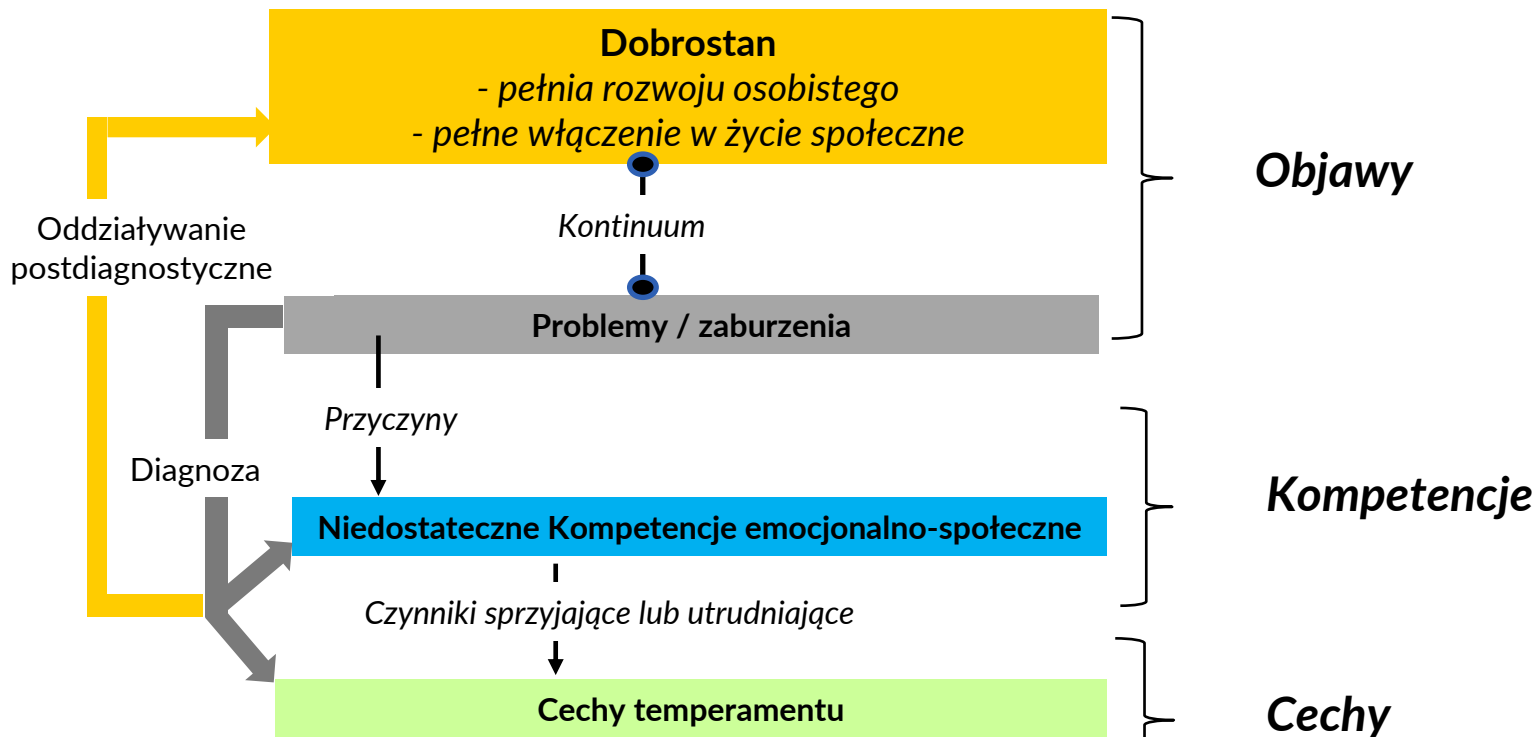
Dobrostan
- pełnia rozwoju osobistego
- pełne włączenie w życie społeczne

Objawy

Oddziaływanie postdiagnostyczne

Kontinuum

Problemy / zaburzenia

Przyczyny

Diagnoza

Kompetencje

Niedostateczne Kompetencje emocjonalno-społeczne

Czynniki sprzyjające lub utrudniające

Cechy temperamentu

Cechy